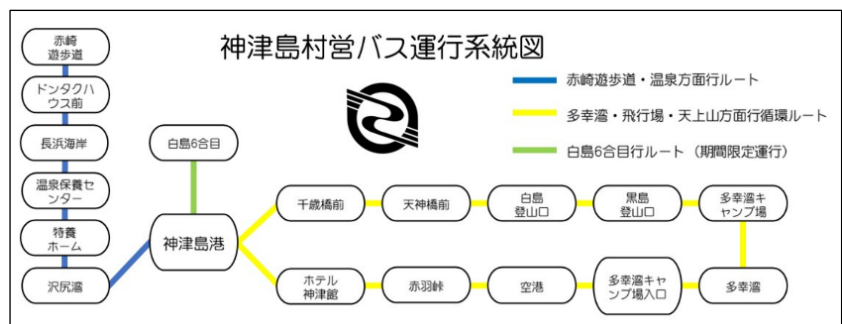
神津島村営バス運行系統図

赤崎遊歩道・温泉方面行ルート
多幸湾・飛行場・天上山方面行循環ルート
白島6合目行ルート（期間限定運行）

赤崎遊歩道
ドンタクハウス前
長浜海岸
温泉保養センター
特養ホーム
沢尻湾

白島6合目

神津島港

千蔵橋前
天神橋前
白島登山口
黒島登山口
多幸湾キャンプ場

ホテル神津館
赤羽峠
空港
多幸湾キャンプ場入口
多幸湾